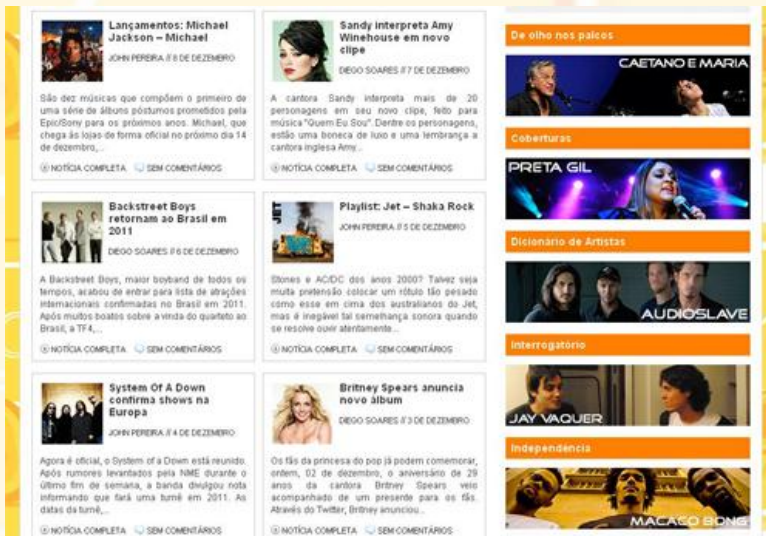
Lançamentos: Michael Jackson – Michael

JOHN PEREIRA // 8 DE DEZEMBRO

São dez músicas que compõem o primeiro de uma série de álbuns póstumos prometidos pela Epic/Sony para os próximos anos. Michael, que chega às lojas de forma oficial no próximo dia 14 de dezembro,...

NOTÍCIA COMPLETA SEM COMENTÁRIOS

Sandy interpreta Amy Winehouse em novo clipe

DIEGO SOARES // 7 DE DEZEMBRO

A cantora Sandy interpreta mais de 20 personagens em seu novo clipe, feito para música "Quem Eu Sou". Dentre os personagens, estão uma boneca de luxo e uma lembrança a cantora inglesa Amy...

NOTÍCIA COMPLETA SEM COMENTÁRIOS

Backstreet Boys retornam ao Brasil em 2011

DIEGO SOARES // 6 DE DEZEMBRO

A Backstreet Boys, maior boyband de todos os tempos, acabou de entrar para lista de atrações internacionais confirmadas no Brasil em 2011. Após muitos boatos sobre a vinda do quarteto ao Brasil, a TF4,...

NOTÍCIA COMPLETA SEM COMENTÁRIOS

Playlist: Jet – Shaka Rock

JOHN PEREIRA // 5 DE DEZEMBRO

Stones e AC/DC dos anos 2000? Talvez seja muita pretensão colocar um rótulo tão pesado como esse em cima dos australianos do Jet, mas é inegável tal semelhança sonora quando se resolve ouvir atentamente...

NOTÍCIA COMPLETA SEM COMENTÁRIOS

System Of A Down confirma shows na Europa

JOHN PEREIRA // 4 DE DEZEMBRO

Agora é oficial, o System of a Down está reunido. Após rumores levantados pela NME durante o último fim de semana, a banda divulgou nota informando que fará uma turnê em 2011. As datas da turnê,...

NOTÍCIA COMPLETA SEM COMENTÁRIOS

Britney Spears anuncia novo álbum

DIEGO SOARES // 3 DE DEZEMBRO

Os fãs da princesa do pop já podem comemorar, ontem, 02 de dezembro, o aniversário de 29 anos da cantora Britney Spears veio acompanhado de um presente para os fãs. Através do Twitter, Britney anunciou...

NOTÍCIA COMPLETA SEM COMENTÁRIOS

De olho nos palcos

CAETANO E MARIA

Coberturas

PRETA GIL

Dicionário de Artistas

AUDIOSLAVE

Interrogatório

JAY VAQUER

Independência

MACACO BONG